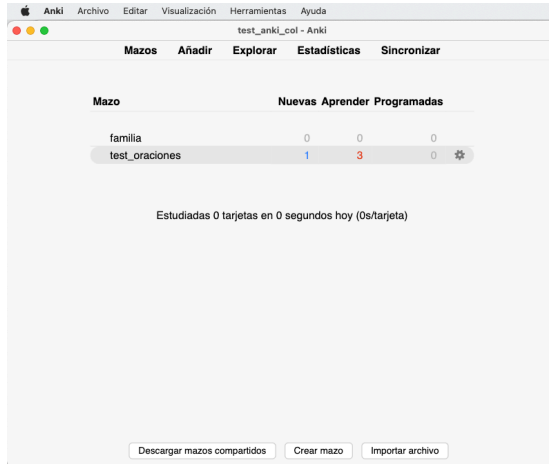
Anki Archivo Editar Visualización Herramientas Ayuda

test_anki_col - Anki

Mazos Añadir Explorar Estadísticas Sincronizar

| Mazo | Nuevas | Aprender | Programadas |
|---|---|---|---|
| familia | 0 | 0 | 0 |
| test_oraciones | 1 | 3 | 0 |

Estudiadas 0 tarjetas en 0 segundos hoy (0s/tarjeta)

Descargar mazos compartidos Crear mazo Importar archivo